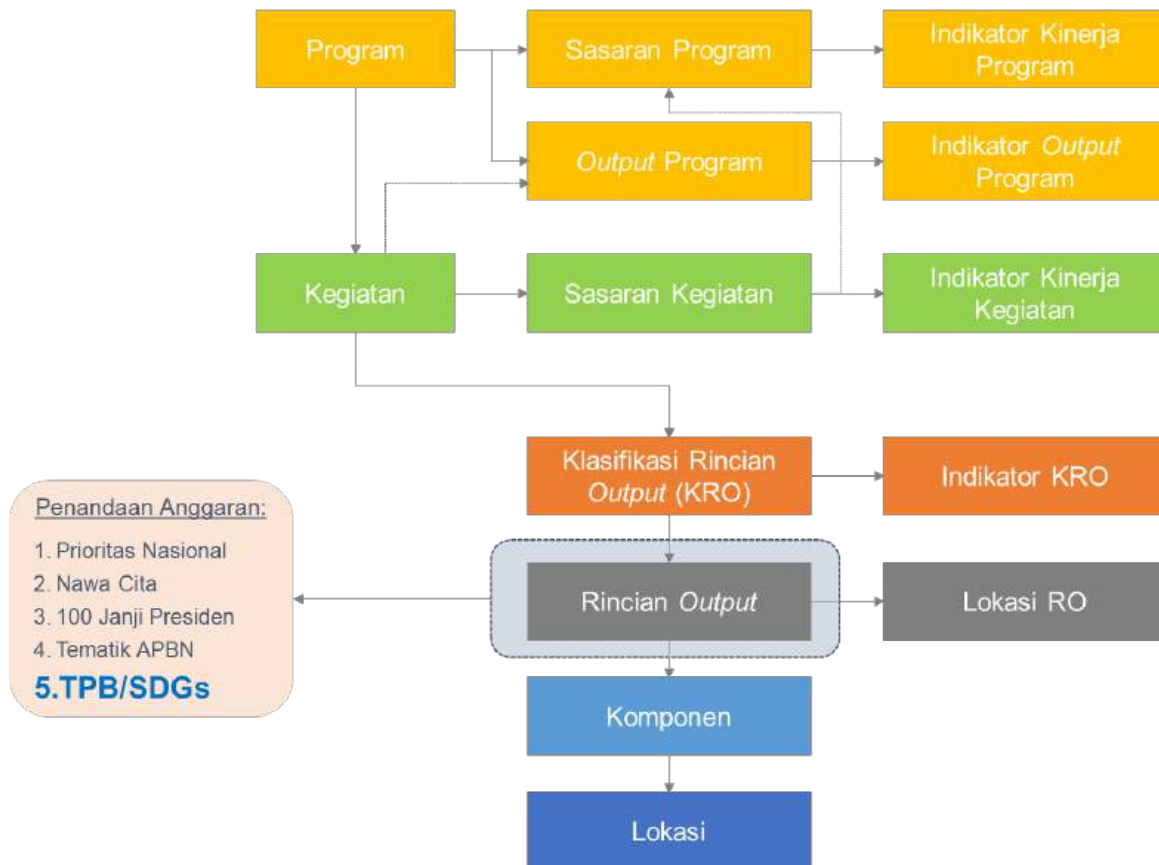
Program

Sasaran Program

Indikator Kinerja Program

Output Program

Indikator Output Program

Kegiatan

Sasaran Kegiatan

Indikator Kinerja Kegiatan

Klasifikasi Rincian Output (KRO)

Indikator KRO

Penandaan Anggaran:
1. Prioritas Nasional
2. Nawa Cita
3. 100 Janji Presiden
4. Tematik APBN
5.TPB/SDGs

Rincian Output

Lokasi RO

Komponen

Lokasi